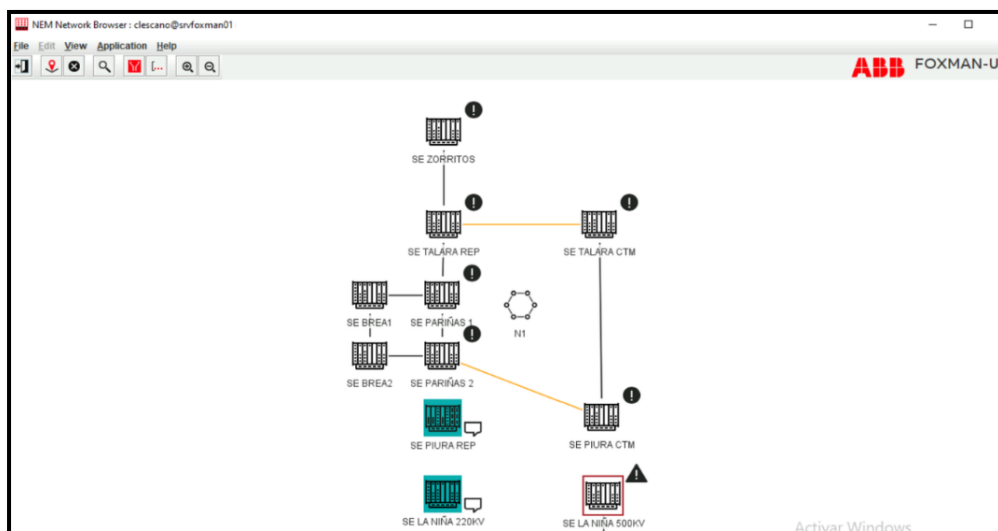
NEM Network Browser : clescano@srvfoxman01

File Edit View Application Help

ABB FOXMAN-U

SE ZORRITOS

SE TALARA REP

SE TALARA CTM

SE BREA1

SE PARIÑAS 1

N1

SE BREA2

SE PARIÑAS 2

SE PIURA REP

SE PIURA CTM

SE LA NIÑA 220KV

SE LA NIÑA 500KV

Activar Windows